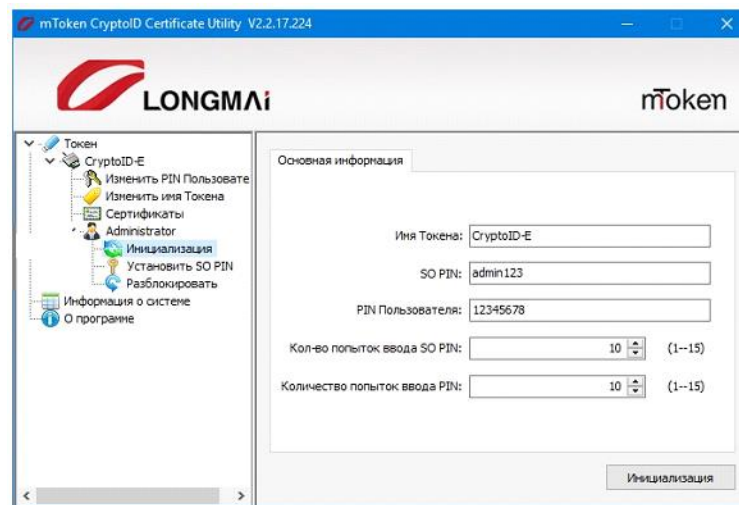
mToken CryptoID Certificate Utility V2.2.17.224

LONGMAi

mToken

Токен
CryptoID-E
Изменить PIN Пользовате
Изменить имя Токена
Сертификаты
Administrator
Инициализация
Установить SO PIN
Разблокировать
Информация о системе
О программе

Основная информация

Имя Токена: CryptoID-E
SO PIN: admin123
PIN Пользователя: 12345678
Кол-во попыток ввода SO PIN: 10 (1--15)
Количество попыток ввода PIN: 10 (1--15)

Инициализация